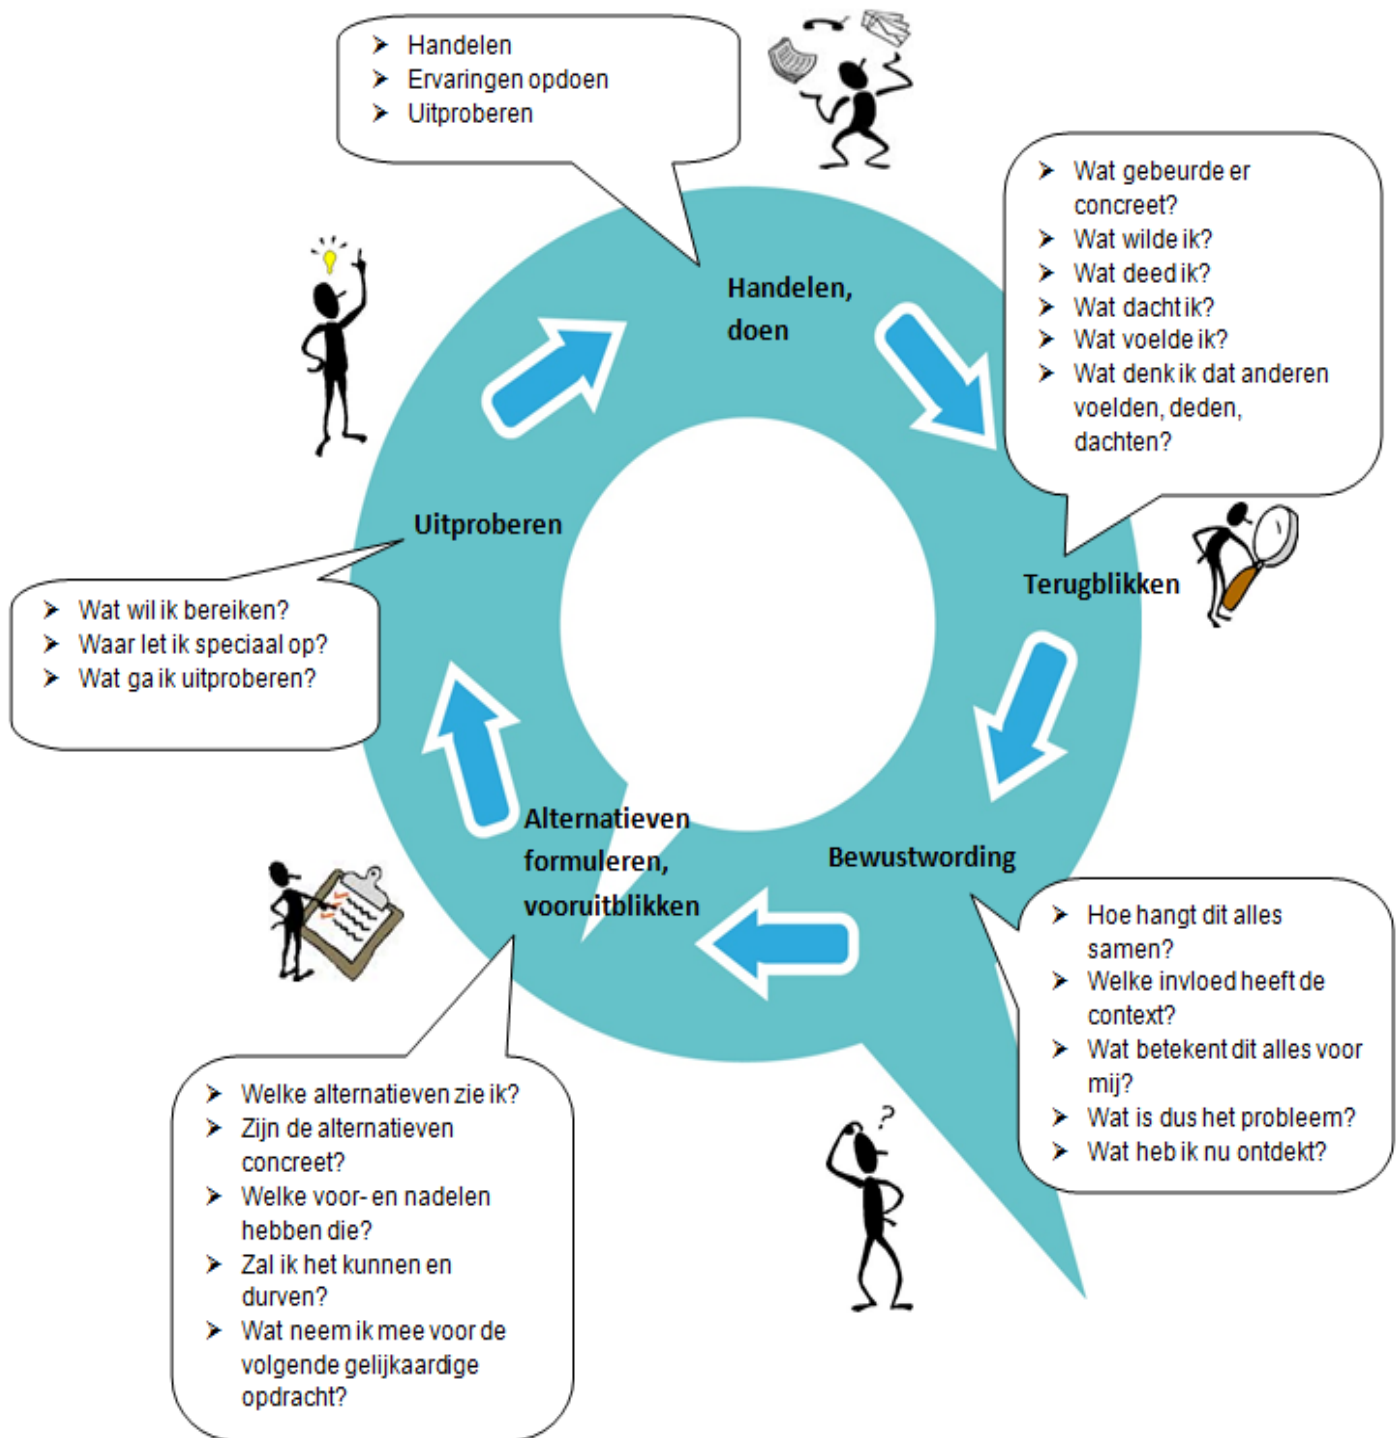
- Handelen
- Ervaringen opdoen
- Uitproberen

Handelen, doen

- Wat gebeurde er concreet?
- Wat wilde ik?
- Wat deed ik?
- Wat dacht ik?
- Wat voelde ik?
- Wat denk ik dat anderen voelden, deden, dachten?

Terugblikken

Bewustwording

- Hoe hangt dit alles samen?
- Welke invloed heeft de context?
- Wat betekent dit alles voor mij?
- Wat is dus het probleem?
- Wat heb ik nu ontdekt?

Alternatieven formuleren, vooruitblikken

- Welke alternatieven zie ik?
- Zijn de alternatieven concreet?
- Welke voor- en nadelen hebben die?
- Zal ik het kunnen en durven?
- Wat neem ik mee voor de volgende gelijkaardige opdracht?

Uitproberen

- Wat wil ik bereiken?
- Waar let ik speciaal op?
- Wat ga ik uitproberen?